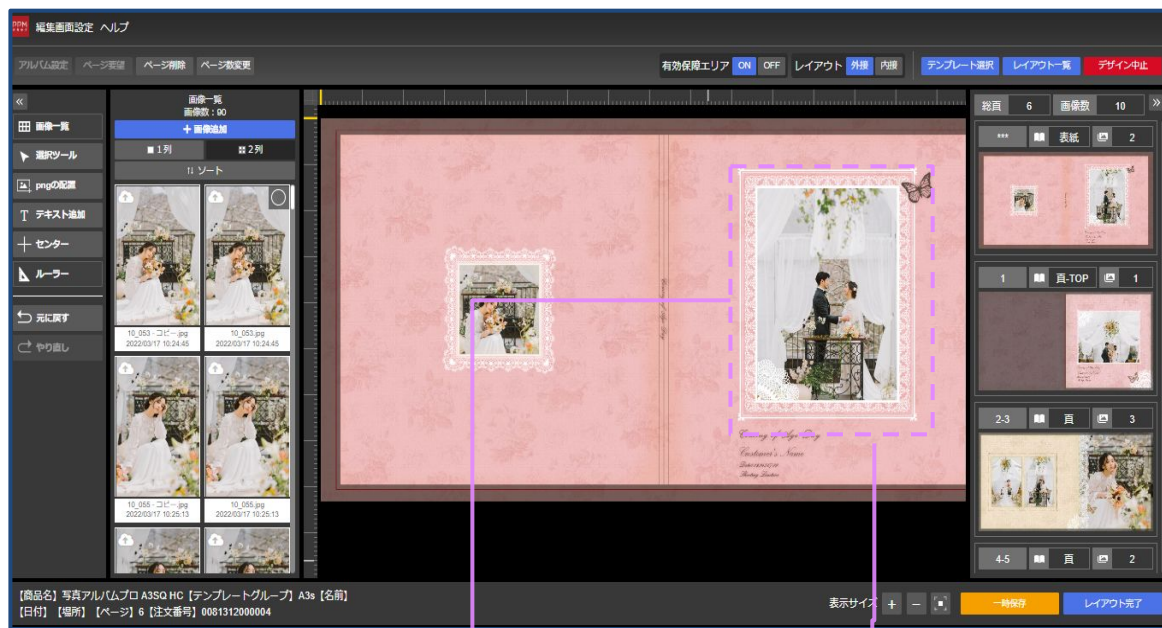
編集画面設定 ヘルプ

アルバム設定 ページ変望 ページ削除 ページ数変更

有効保障エリア ON OFF レイアウト 外接 内接 テンプレート選択 レイアウト一覧 デザイン中止

«
画像一覧
選択ツール
pngの配置
テキスト追加
センター
ルーラー
元に戻す
やり直し

画像一覧
画像数：90
+ 画像追加
1列
2列
ソート

10_053 - コピー.jpg
2022/03/17 10:24:45
10_053.jpg
2022/03/17 10:24:45
10_055 - コピー.jpg
2022/03/17 10:25:13
10_055.jpg
2022/03/17 10:25:13

Customer's Name

総頁 6 画像数 10 »
*** 表紙 2
1 頁-TOP 1
2-3 頁 3
4-5 頁 2

【商品名】写真アルバムプロ A3SQ HC【テンプレートグループ】A3s【名前】
【日付】【場所】【ページ】6【注文番号】0081312000004

表示サイズ + −
一時保存 レイアウト完了